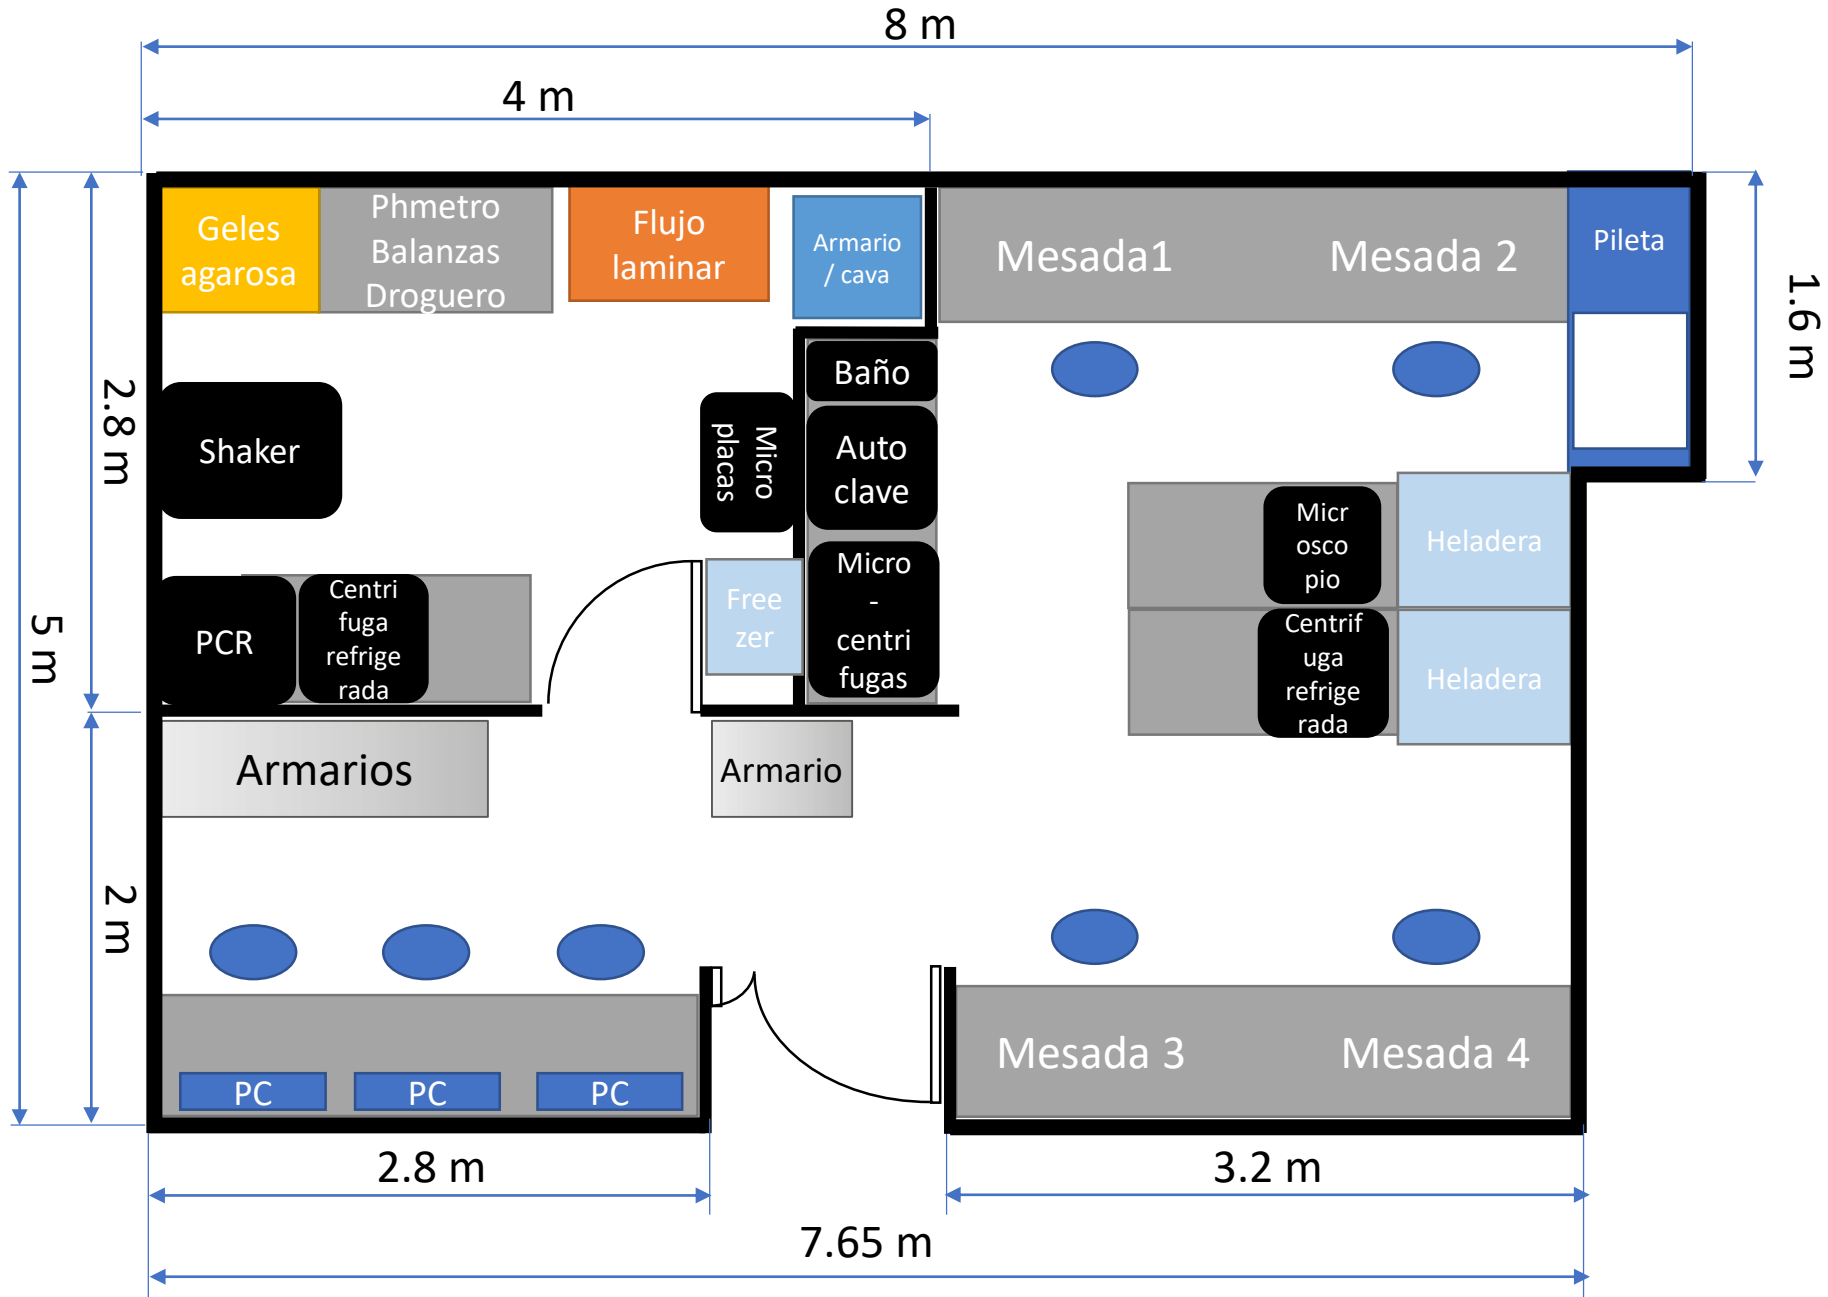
8 m

4 m

Geles agarosa

Phmetro Balanzas Droguero

Flujo laminar

Armario / cava

Mesada1

Mesada 2

Pileta

1.6 m

5 m

2.8 m

Baño

Micro placas

Auto clave

Shaker

Micr osco pio

Heladera

Micro - centri fugas

Free zer

PCR

Centri fuga refrige rada

Centrif uga refrige rada

Heladera

Armarios

Armario

2 m

PC

PC

PC

Mesada 3

Mesada 4

2.8 m

3.2 m

7.65 m